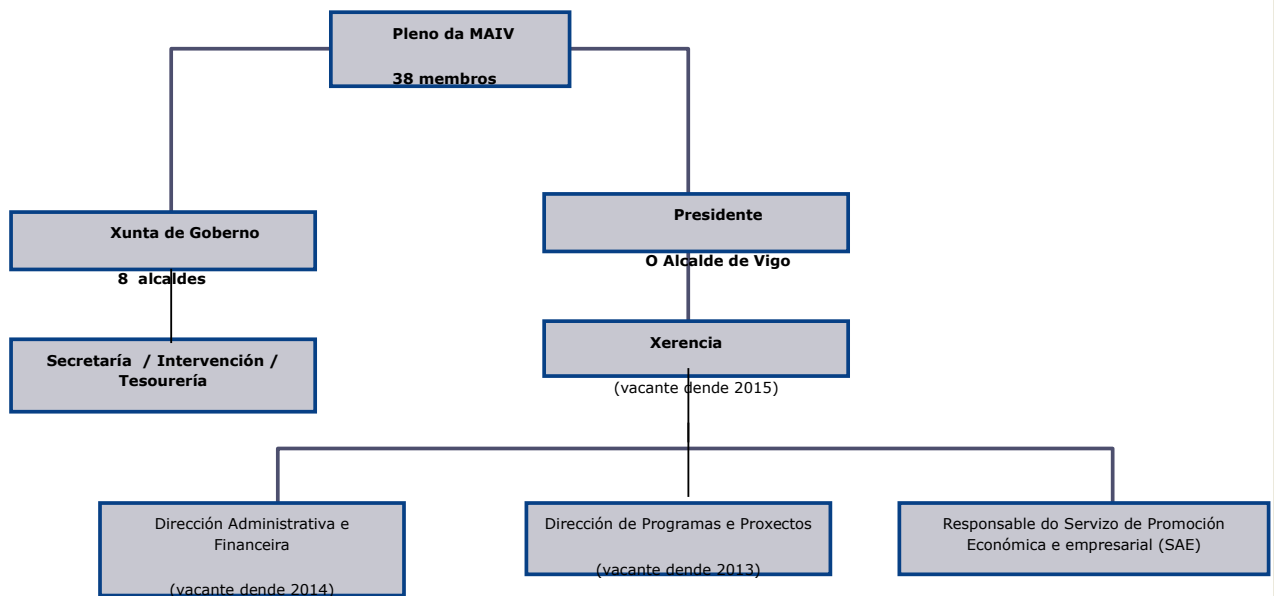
Pleno da MAIV

38 membros

Xunta de Goberno

8 alcaldes

Secretaría / Intervención / Tesourería

Presidente

O Alcalde de Vigo

Xerencia

(vacante dende 2015)

Dirección Administrativa e Financeira

(vacante dende 2014)

Dirección de Programas e Proxectos

(vacante dende 2013)

Responsable do Servizo de Promoción Económica e empresarial (SAE)